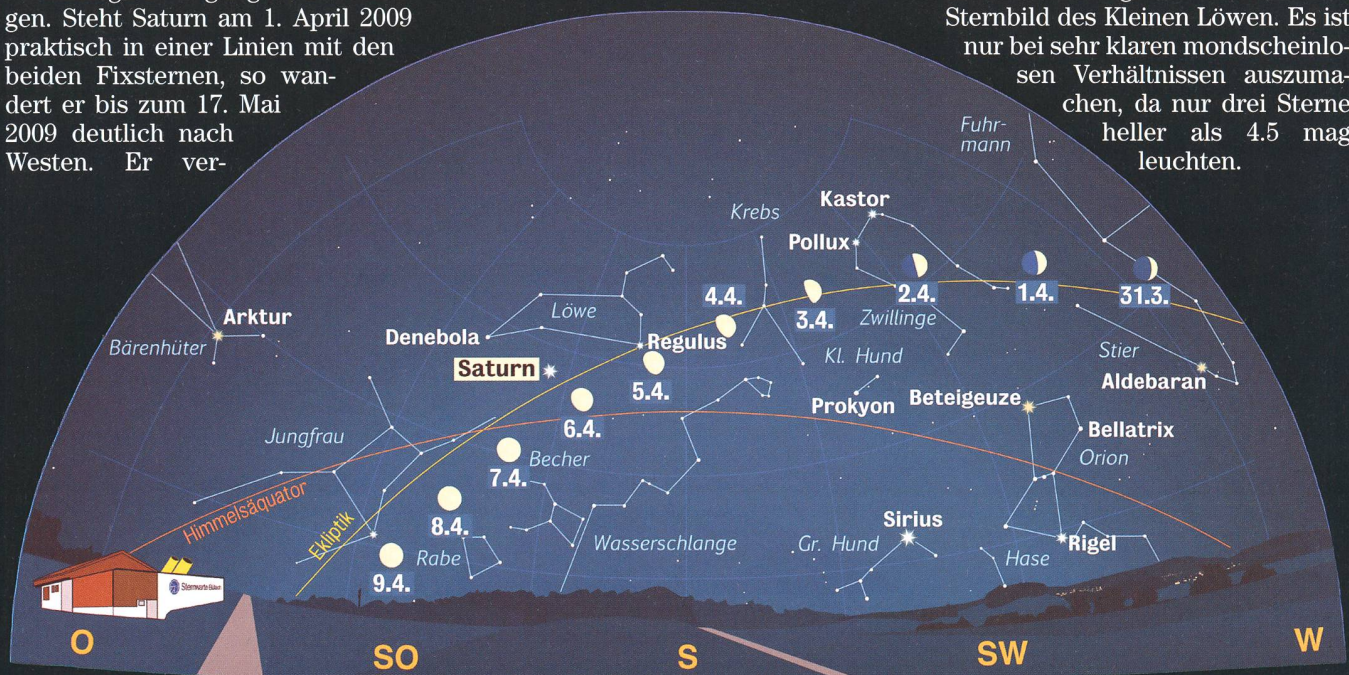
gen. Steht Saturn am 1. April 2009 praktisch in einer Linien mit den beiden Fixsternen, so wandert er bis zum 17. Mai 2009 deutlich nach Westen. Er ver-

Sternbild des Kleinen Löwen. Es ist nur bei sehr klaren mondscheinlosen Verhältnissen auszumachen, da nur drei Sterne heller als 4.5 mag leuchten.

Fuhrmann
Kastor
Krebs
Pollux
4.4.
3.4.
2.4.
1.4.
31.3.
Zwillinge
Arktur
Bärenhüter
Denebola
Löwe
Regulus
Kl. Hund
Stier
Aldebaran
Saturn
5.4.
6.4.
Prokyon
Beteigeuze
Bellatrix
Jungfrau
7.4.
Becher
Orion
Himmelsäquator
8.4.
Ekliptik
Sirius
Wasserschlange
Gr. Hund
Rigel
9.4.
Rabe
Hase
Sternwarte Bülach
O
SO
S
SW
W